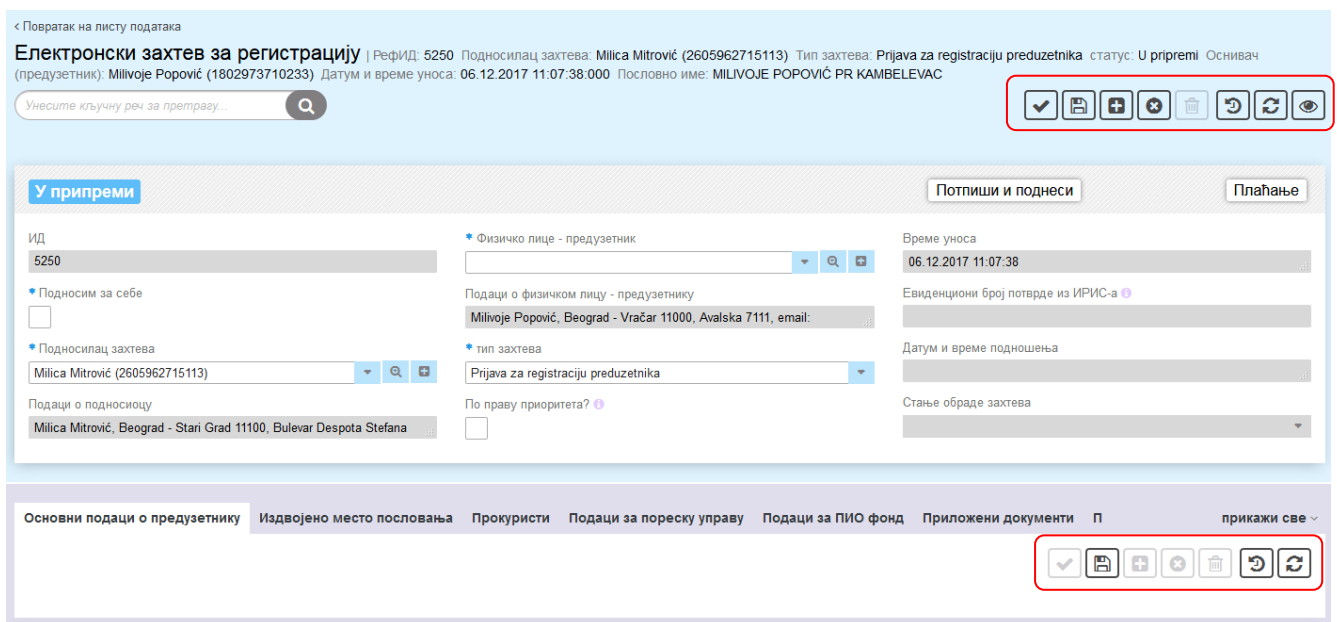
< Повратак на листу података

Електронски захтев за регистрацију | РефИД: 5250 Подносилац захтева: Milica Mitrović (2605962715113) Тип захтева: Prijava za registraciju preduzetnika статус: U pripremi Оснивач (предузетник): Milivoje Popović (1802973710233) Датум и време уноса: 06.12.2017 11:07:38:000 Пословно име: MILIVOJE POPOVIĆ PR KAMBELEVAC

Унесите кључну реч за претрагу...

У припреми

Потпиши и поднеси

Плаћање

ИД
5250

* Подносим за себе

* Подносилац захтева
Milica Mitrović (2605962715113)

Подаци о подносиоцу
Milica Mitrović, Beograd - Stari Grad 11100, Bulevar Despota Stefana

* Физичко лице - предузетник

Подаци о физичком лицу - предузетнику
Milivoje Popović, Beograd - Vračar 11000, Avalska 7111, email:

* тип захтева
Prijava za registraciju preduzetnika

По праву приоритета?

Време уноса
06.12.2017 11:07:38

Евиденциони број потврде из ИРИС-а

Датум и време подношења

Стање обраде захтева

Основни подаци о предузетнику | Издвојено место пословања | Прокуристи | Подаци за пореску управу | Подаци за ПИО фонд | Приложени документи | П | прикажи све